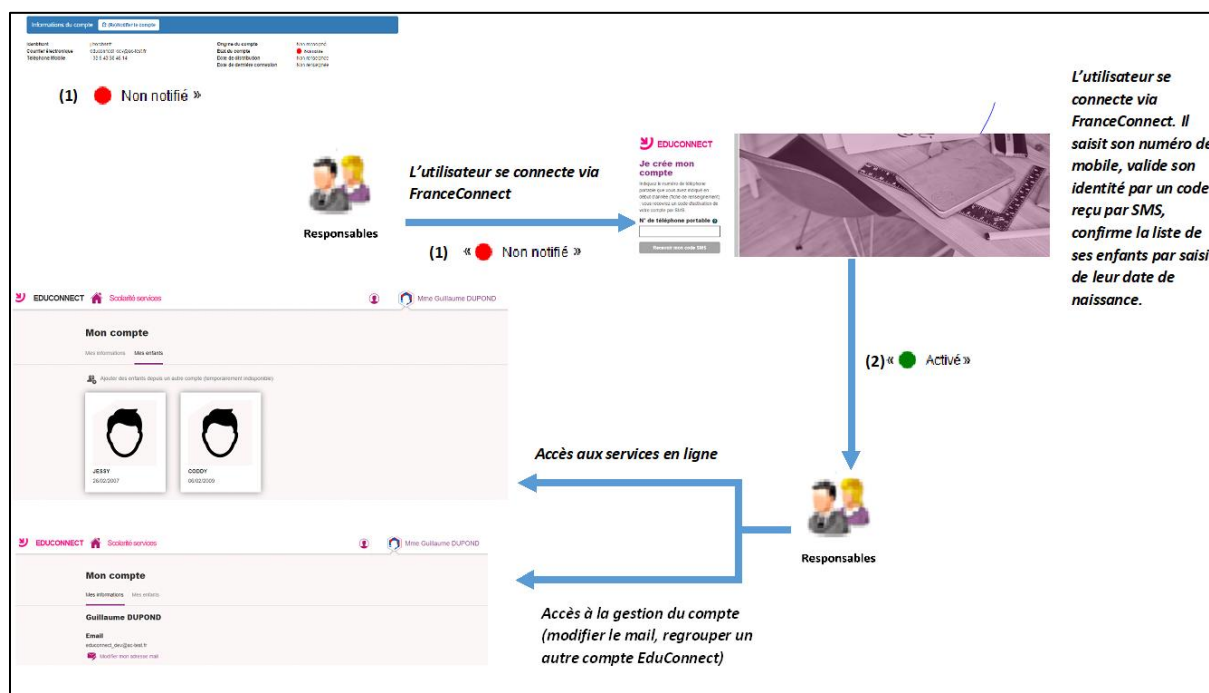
Informations du compte   Réinitialiser le compte

Identifiant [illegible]
Courrier électronique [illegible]
Téléphone Mobile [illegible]

Origine du compte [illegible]
Etat du compte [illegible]
Date de distribution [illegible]
Date de dernière connexion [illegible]

(1) Non notifié »

Responsables

L'utilisateur se connecte via FranceConnect

(1) « Non notifié »

EDUCONNECT

Je crée mon compte

Indiquez le numéro de téléphone portable que vous avez indiqué en début d'année (fiche de renseignement) : vous recevrez un code d'activation de votre compte par SMS.

N° de téléphone portable

Recevoir mon code SMS

L'utilisateur se connecte via FranceConnect. Il saisit son numéro de mobile, valide son identité par un code reçu par SMS, confirme la liste de ses enfants par saisi de leur date de naissance.

(2) « Activé »

EDUCONNECT Scolarité services Mme Guillaume DUPOND

Mon compte

Mes informations Mes enfants

Ajouter des enfants depuis un autre compte (temporairement indisponible)

JESSY
26/02/2007

CODDY
06/02/2009

Accès aux services en ligne

Responsables

EDUCONNECT Scolarité services Mme Guillaume DUPOND

Mon compte

Mes informations Mes enfants

Guillaume DUPOND

Email
educonnect_dev@ac-test.fr
Modifier mon adresse mail

Accès à la gestion du compte (modifier le mail, regrouper un autre compte EduConnect)